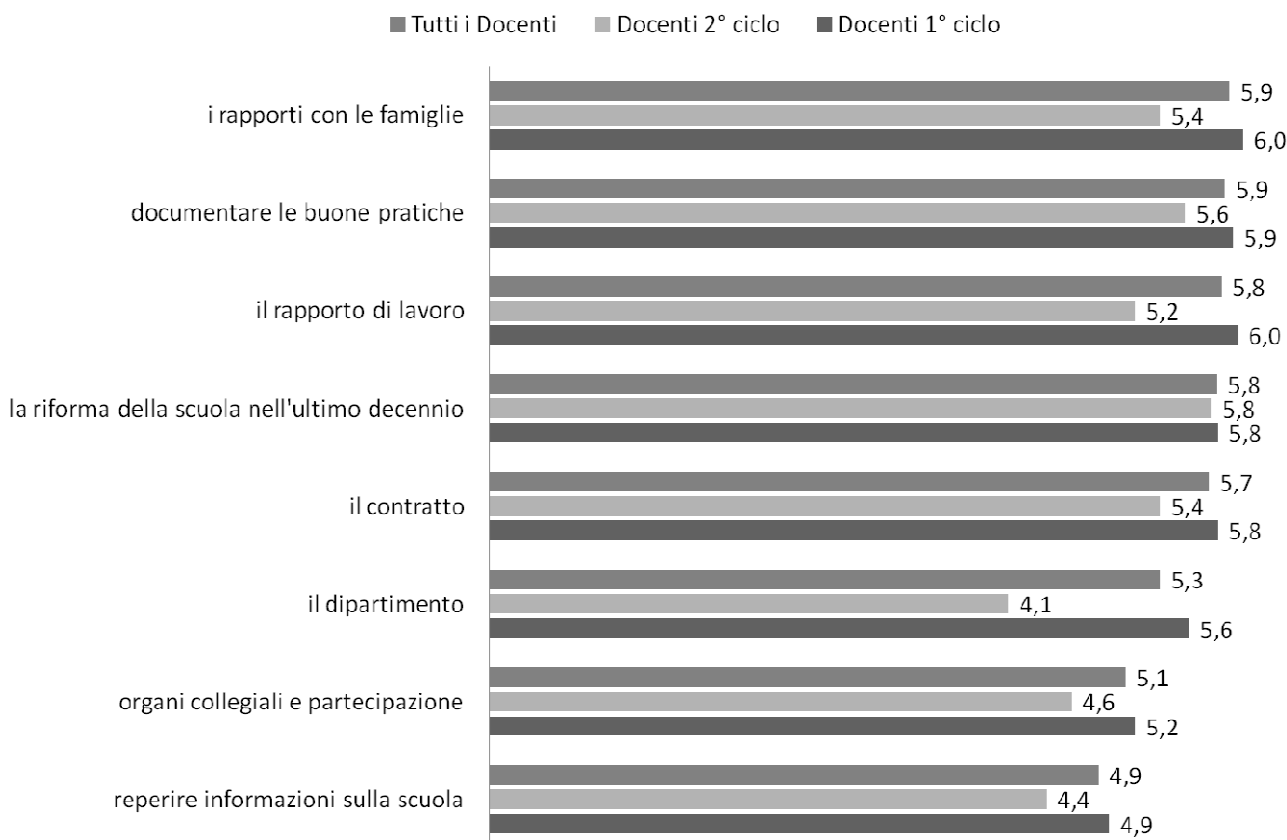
Tutti i Docenti Docenti 2° ciclo Docenti 1° ciclo

i rapporti con le famiglie 5,9 5,4 6,0

documentare le buone pratiche 5,9 5,6 5,9

il rapporto di lavoro 5,8 5,2 6,0

la riforma della scuola nell'ultimo decennio 5,8 5,8 5,8

il contratto 5,7 5,4 5,8

il dipartimento 5,3 4,1 5,6

organi collegiali e partecipazione 5,1 4,6 5,2

reperire informazioni sulla scuola 4,9 4,4 4,9